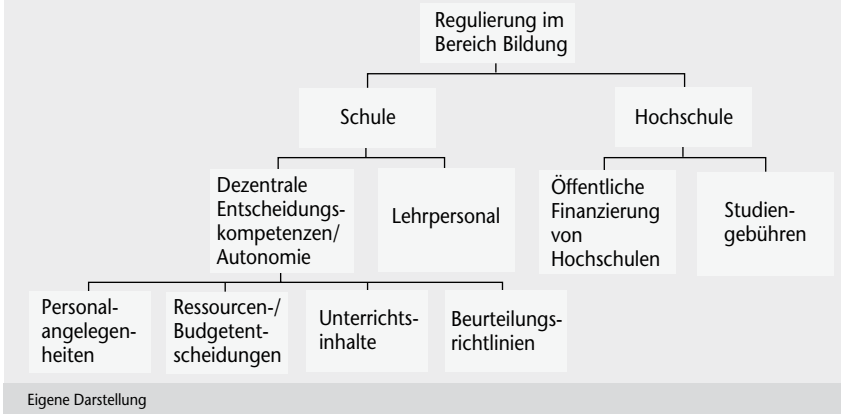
Regulierung im Bereich Bildung

Schule

Hochschule

Dezentrale Entscheidungskompetenzen/ Autonomie

Lehrpersonal

Öffentliche Finanzierung von Hochschulen

Studiengebühren

Personalangelegenheiten

Ressourcen-/ Budgetentscheidungen

Unterrichtsinhalte

Beurteilungsrichtlinien

Eigene Darstellung